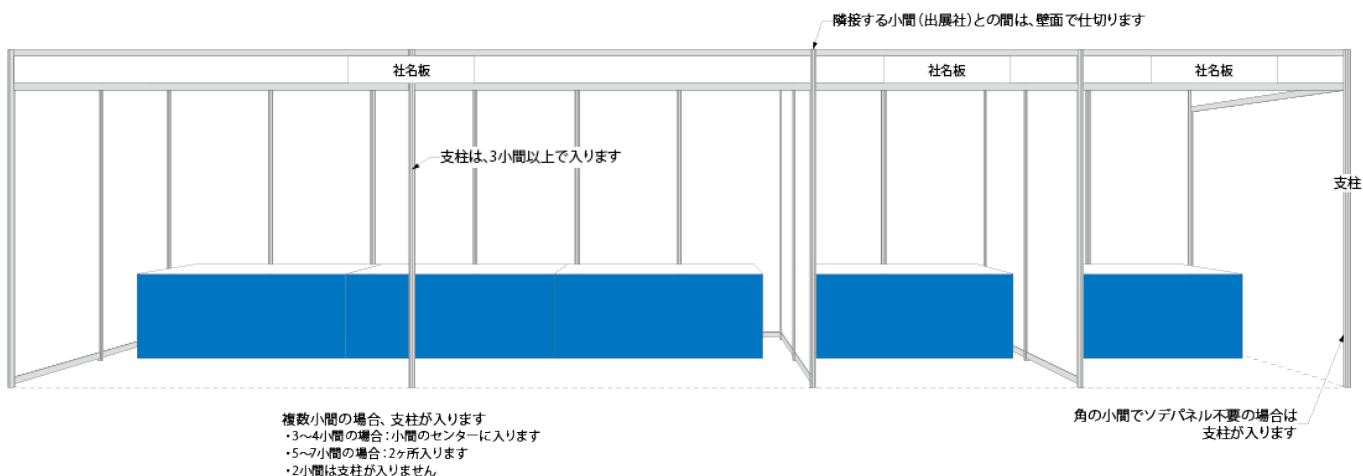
隣接する小間（出展社）との間は、壁面で仕切ります

社名板

社名板

社名板

支柱は、3小間以上で入ります

支柱

複数小間の場合、支柱が入ります
・3〜4小間の場合：小間のセンターに入ります
・5〜7小間の場合：2ヶ所入ります
・2小間は支柱が入りません

角の小間でソデパネル不要の場合は
支柱が入ります